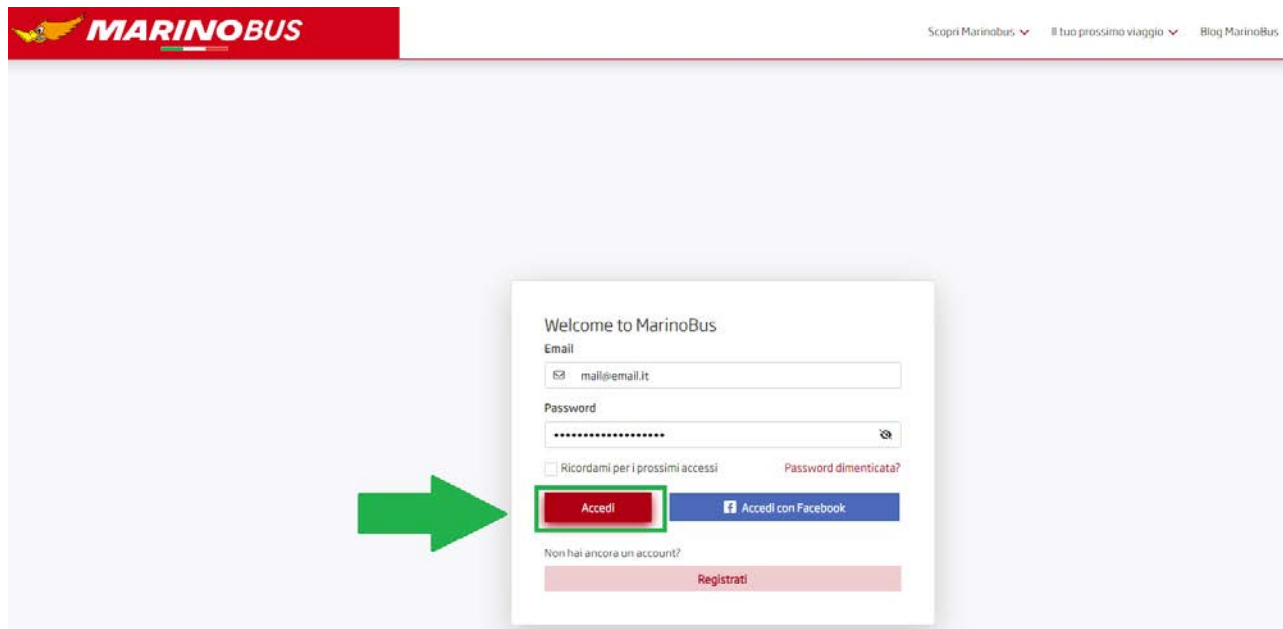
MARINOBUS

Scopri Marinobus Il tuo prossimo viaggio Blog MarinoBus

Welcome to MarinoBus

Email

mail@email.it

Password

••••••••••••••••••••

Ricordami per i prossimi accessi

Password dimenticata?

Accedi

Accedi con Facebook

Non hai ancora un account?

Registrati